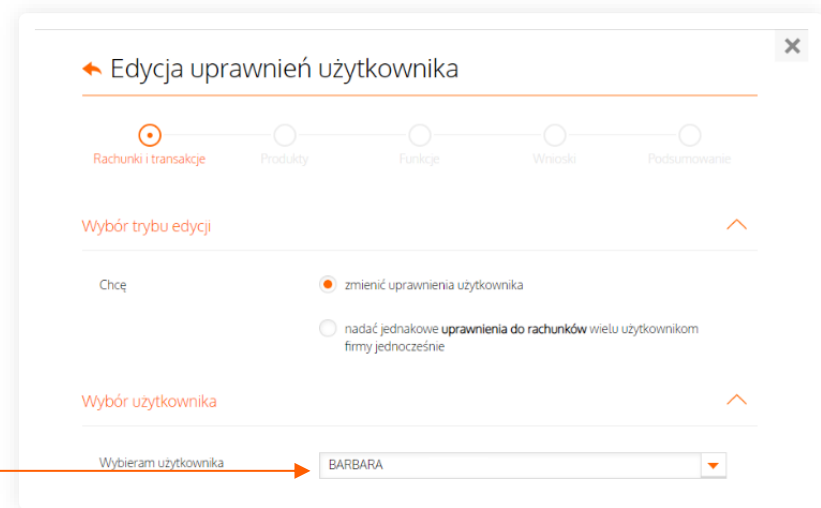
Edycja uprawnień użytkownika

Rachunki i transakcje
Produkty
Funkcje
Wnioski
Podsumowanie

Wybór trybu edycji

Chcę

zmienić uprawnienia użytkownika

nadać jednakowe **uprawnienia do rachunków** wielu użytkownikom firmy jednocześnie

Wybór użytkownika

Wybieram użytkownika

BARBARA